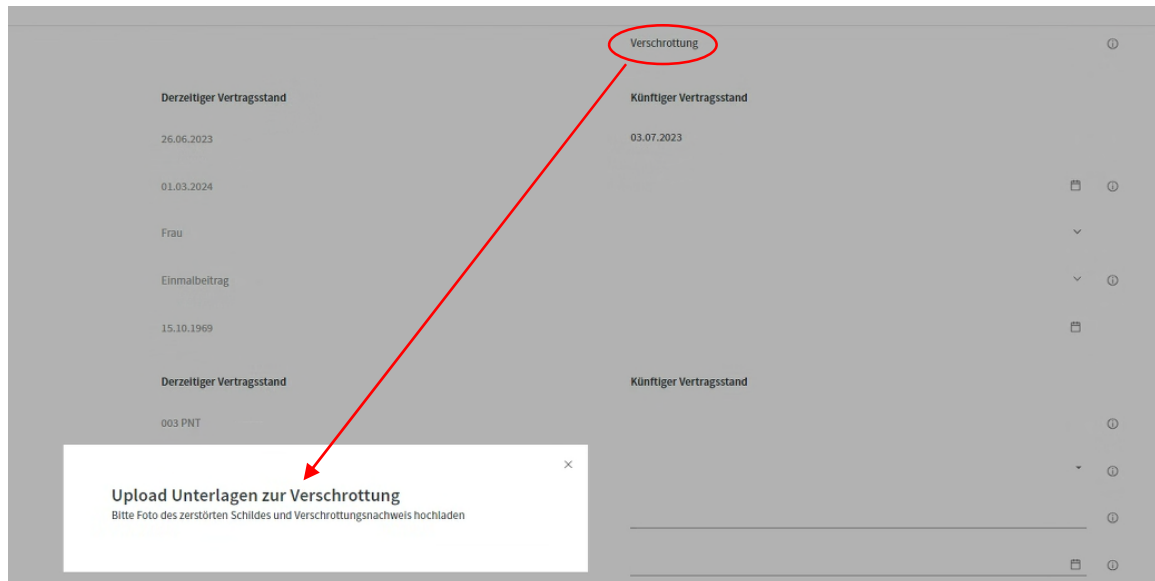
Verschrottung

Derzeitiger Vertragsstand

Künftiger Vertragsstand

26.06.2023

03.07.2023

01.03.2024

Frau

Einmalbeitrag

15.10.1969

Derzeitiger Vertragsstand

Künftiger Vertragsstand

003 PNT

×

Upload Unterlagen zur Verschrottung

Bitte Foto des zerstörten Schildes und Verschrottungsnachweis hochladen